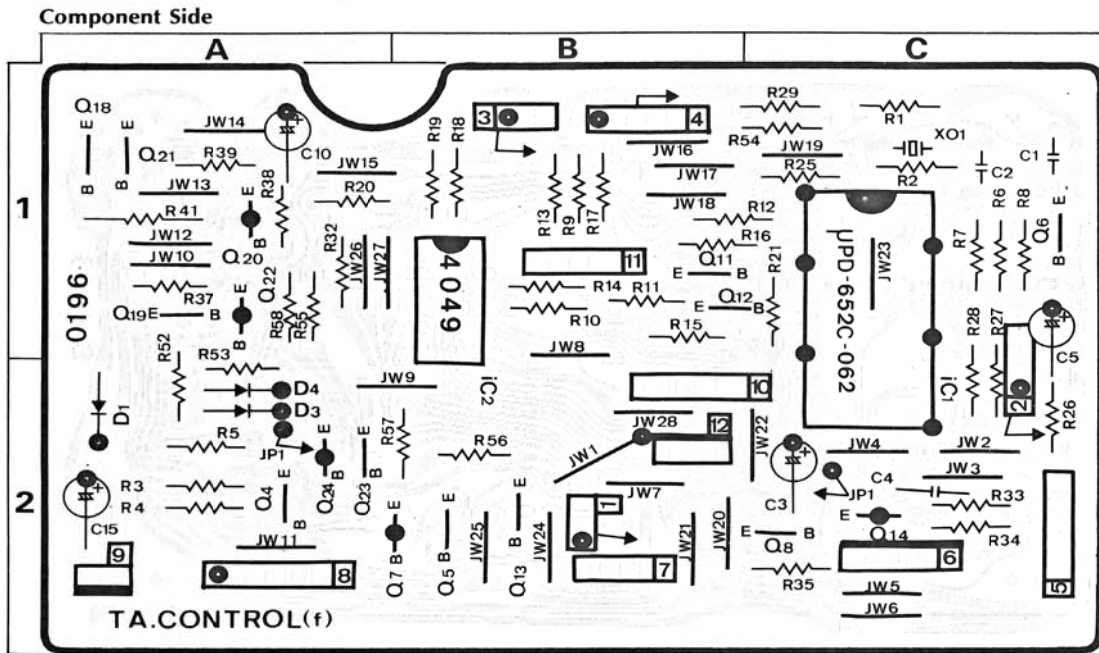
Component Side

A B C

1

2

Q18 E E B B Q21 R39 JW14 C10 JW15 R19 R18 3 4 R29 R1 XO1 R54 JW19 C1 JW16 R25 C2 R2 JW13 R38 E R20 JW17 JW18 R13 R9 R17 R12 R41 JW12 B Q20 R32 JW26 JW27 4049 R16 JW23 R7 R6 R8 Q6 E B JW10 Q22 11 Q11 E B R21 µPD-652C-062 0196 R37 R58 R55 R14 R11 E Q12 B Q19E B R10 R15 R28 R27 C5 R52 R53 JW8 iC1 D4 JW9 10 D1 D3 iC2 R26 2 R57 JW28 12 R5 JP1 E R56 JW22 JW4 JW2 JW1 C4 JW3 R3 E Q24 B Q23 B E E C3 JP1 R33 R4 Q4 E B JW7 1 E Q14 R34 C15 JW25 JW24 JW21 JW20 E Q8 B 9 JW11 8 Q7 B E Q5 B Q13 B E 7 R35 6 JW5 5 TA.CONTROL(f) JW6